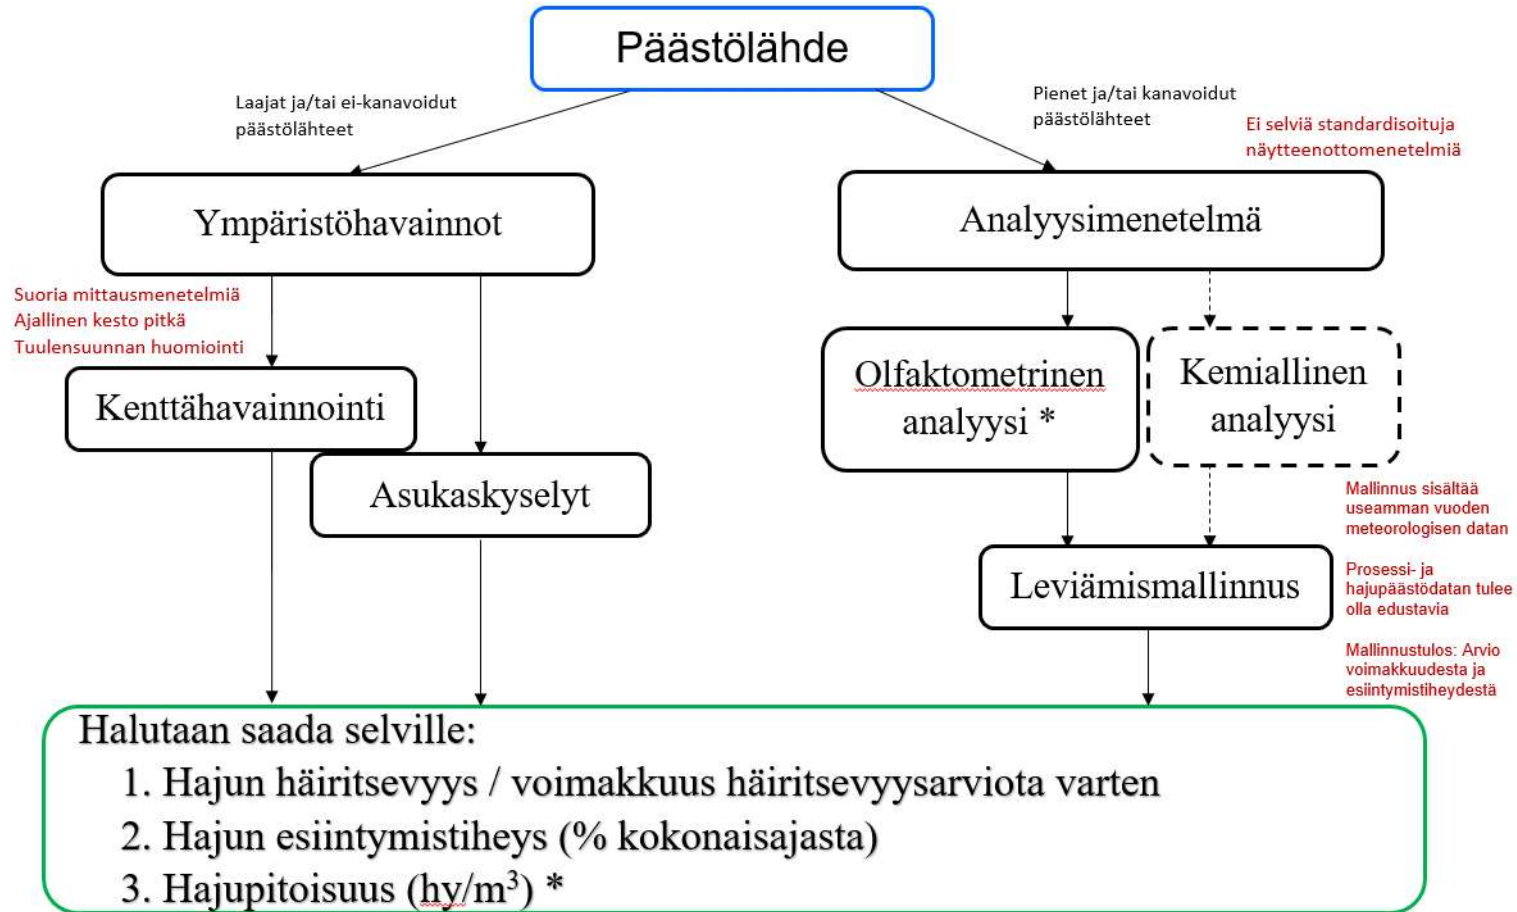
Päästölähde

Laajat ja/tai ei-kanavoidut päästölähteet

Pienet ja/tai kanavoidut päästölähteet

Ei selviä standardisoituja näytteenottomenetelmiä

Ympäristöhavainnot

Analyysimenetelmä

Suoria mittausmenetelmiä
Ajallinen kesto pitkä
Tuulensuunnan huomiointi

Kenttähavainnointi

Asukaskyselyt

Olfaktometrinen analyysi *

Kemiallinen analyysi

Mallinnus sisältää useamman vuoden meteorologisen datan

Leviämismallinnus

Prosessi- ja hajupäästödatan tulee olla edustavia

Mallinnustulos: Arvio voimakkuudesta ja esiintymistiheydestä

Halutaan saada selville:
1. Hajun häiritsevyys / voimakkuus häiritsevyysarviota varten
2. Hajun esiintymistiheys (% kokonaisajasta)
3. Hajupitoisuus (hy/m$^3$) *